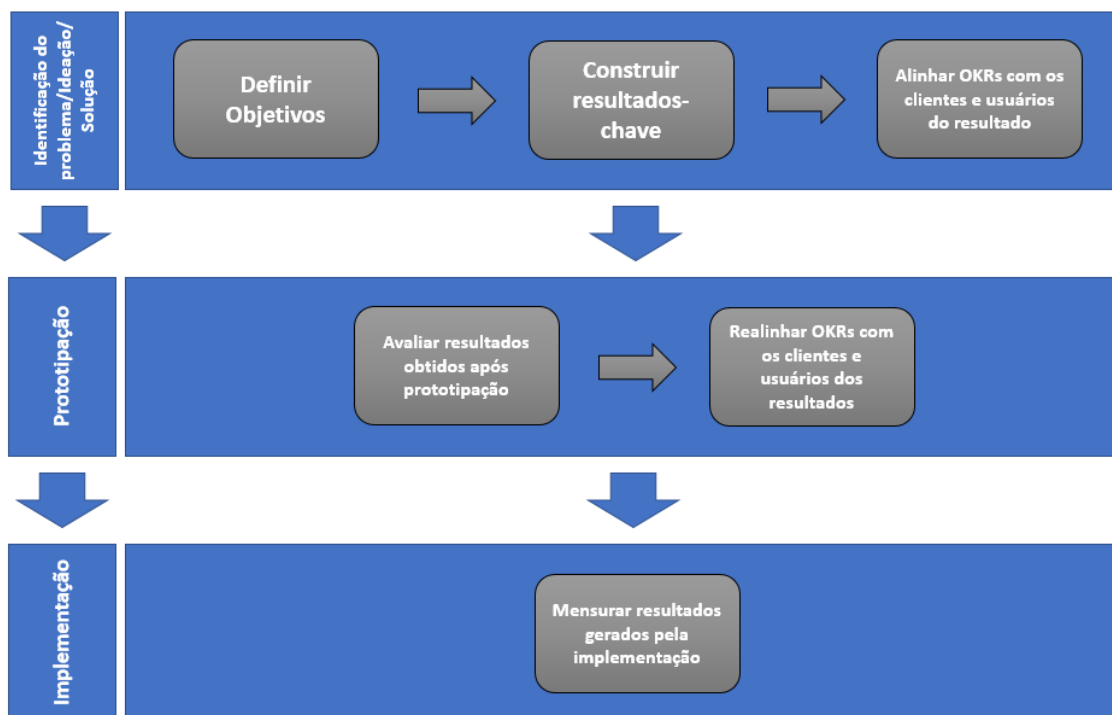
Identificação do problema/Ideação/ Solução

Definir Objetivos

Construir resultados-chave

Alinhar OKRs com os clientes e usuários do resultado

Prototipação

Avaliar resultados obtidos após prototipação

Realinhar OKRs com os clientes e usuários dos resultados

Implementação

Mensurar resultados gerados pela implementação